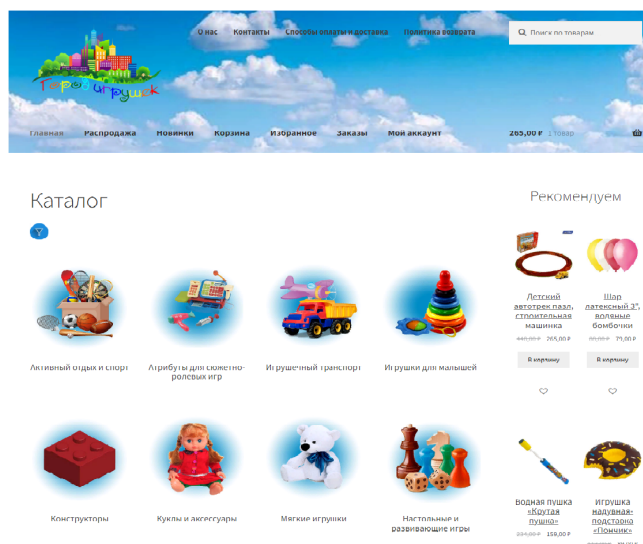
О нас Контакты Способы оплаты и доставка Политика возврата

Поиск по товарам

Город игрушек

Главная Распродажа Новинки Корзина Избранное Заказы Мой аккаунт 265,00 ₽ 1 товар

Каталог

Активный отдых и спорт

Атрибуты для сюжетно-ролевых игр

Игрушечный транспорт

Игрушки для малышей

Конструкторы

Куклы и аксессуары

Мягкие игрушки

Настольные и развивающие игры

Рекомендуем

Детский автотрек пазл, строительная машинка

~~440,00 ₽~~ 265,00 ₽

В корзину

Шар латексный 3", водяные бомбочки

~~90,00 ₽~~ 79,00 ₽

В корзину

Водная пушка «Крутая пушка»

~~234,00 ₽~~ 159,00 ₽

Игрушка надувная-подставка «Пончик»